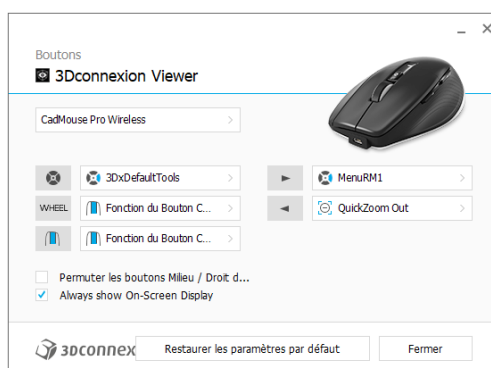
Boutons
3Dconnexion Viewer

CadMouse Pro Wireless

3DxDefaultTools

MenuRM1

WHEEL

Fonction du Bouton C...

QuickZoom Out

Fonction du Bouton C...

Permuter les boutons Milieu / Droit d...

Always show On-Screen Display

3Dconnex

Restaurer les paramètres par défaut

Fermer